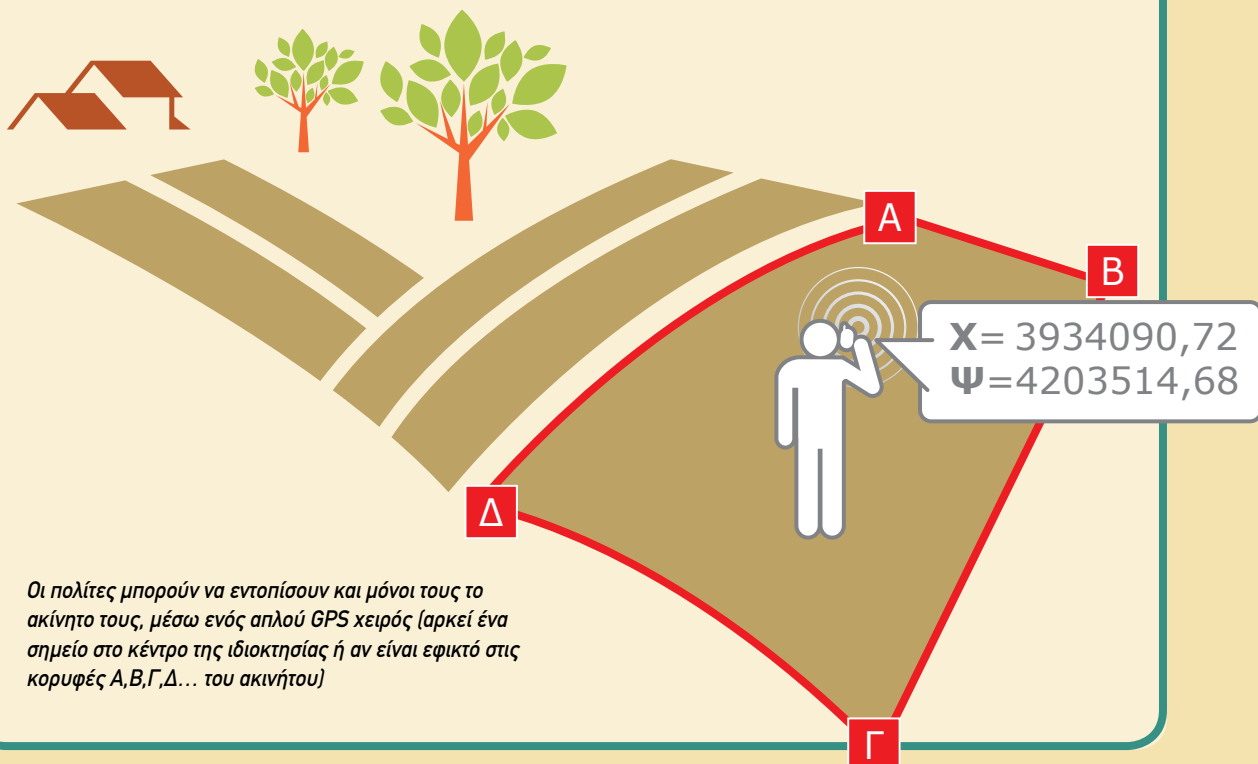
Α

Β

X= 3934090,72
Ψ=4203514,68

Δ

Γ

Οι πολίτες μπορούν να εντοπίσουν και μόνοι τους το ακίνητο τους, μέσω ενός απλού GPS χειρός (αρκεί ένα σημείο στο κέντρο της ιδιοκτησίας ή αν είναι εφικτό στις κορυφές Α,Β,Γ,Δ… του ακινήτου)